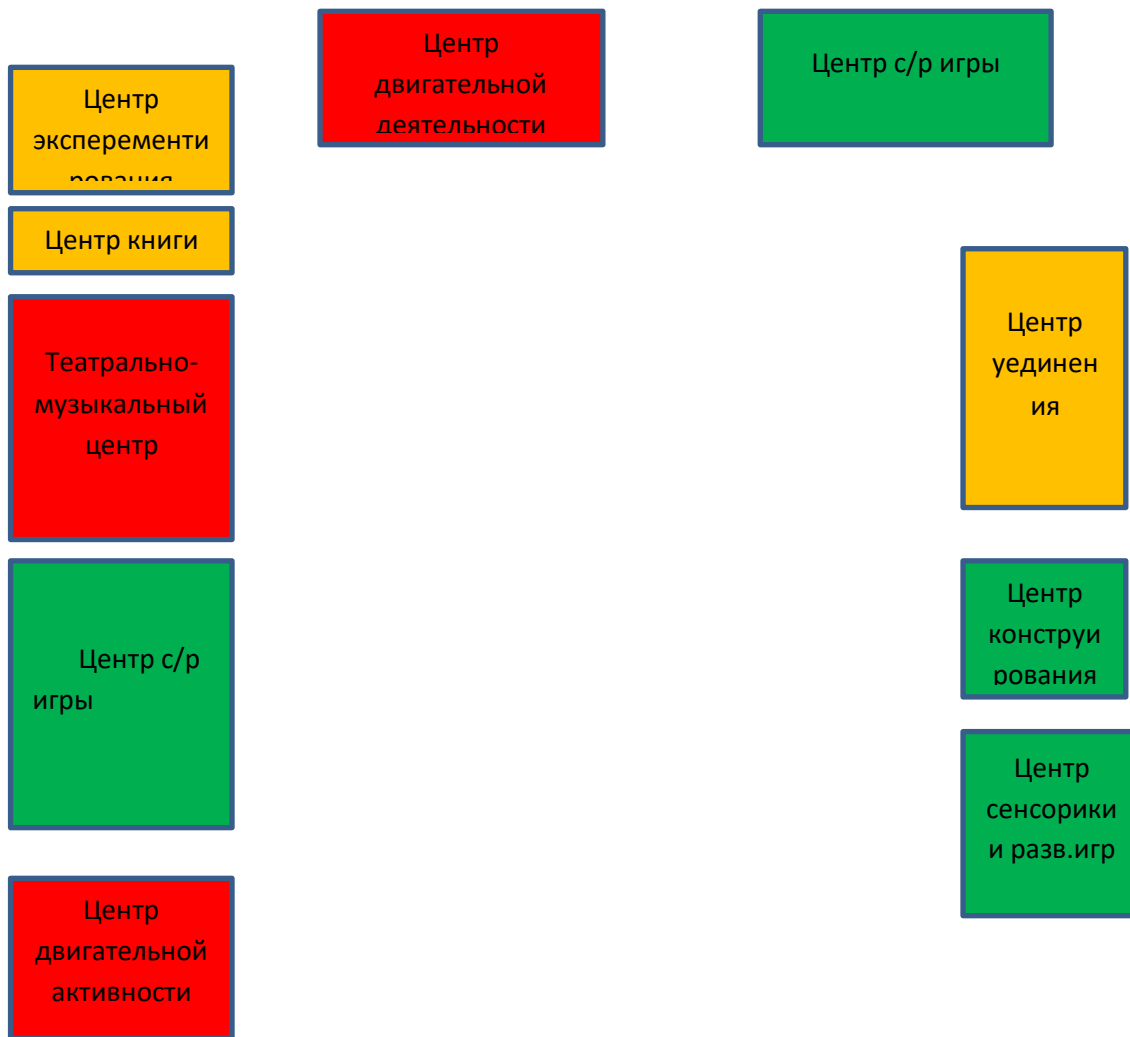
Центр экспереметирования

Центр двигательной деятельности

Центр с/р игры

Центр книги

Театрально-музыкальный центр

Центр уединения

Центр с/р игры

Центр конструирования

Центр сенсорики и разв.игр

Центр двигательной активности